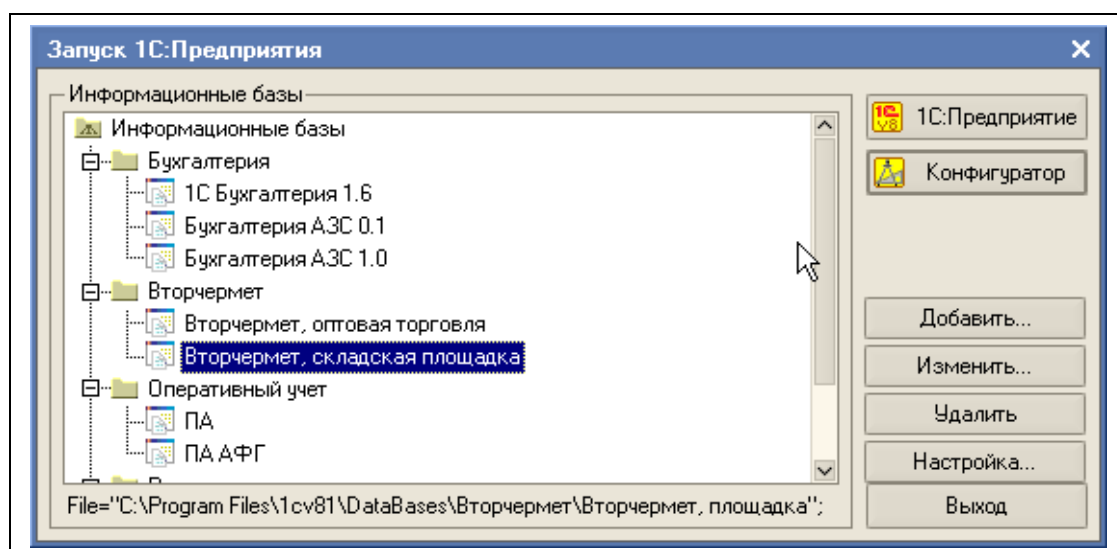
Запуск 1С:Предприятия

Информационные базы

Информационные базы
Бухгалтерия
1С Бухгалтерия 1.6
Бухгалтерия АЗС 0.1
Бухгалтерия АЗС 1.0
Вторчермет
Вторчермет, оптовая торговля
Вторчермет, складская площадка
Оперативный учет
ПА
ПА АФГ

File="C:\Program Files\1cv81\DataBases\Вторчермет\Вторчермет, площадка";

1С:Предприятие
Конфигуратор
Добавить...
Изменить...
Удалить
Настройка...
Выход